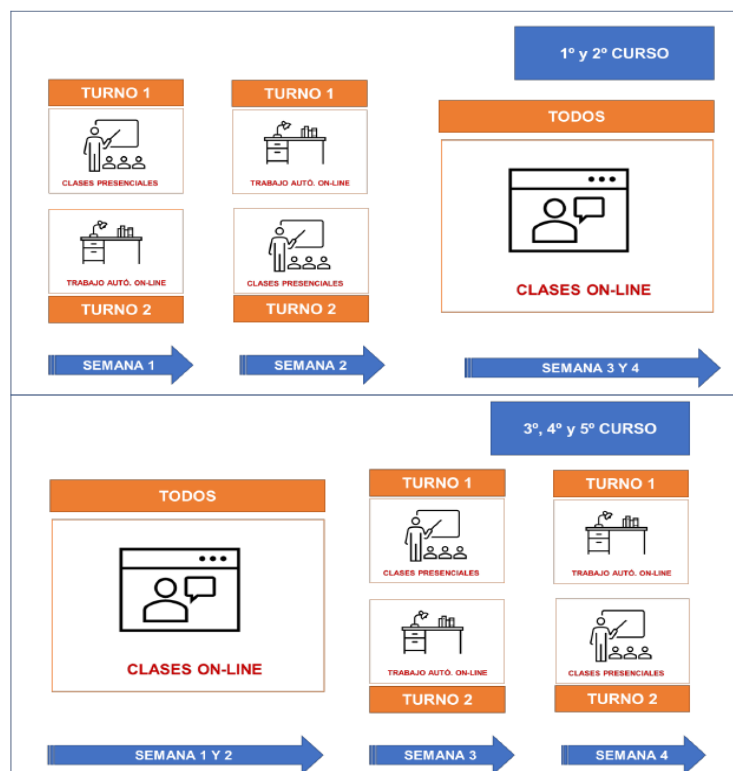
1º y 2º CURSO

TURNO 1

CLASES PRESENCIALES

TRABAJO AUTÓ. ON-LINE

TURNO 2

SEMANA 1

TURNO 1

TRABAJO AUTÓ. ON-LINE

CLASES PRESENCIALES

TURNO 2

SEMANA 2

TODOS

CLASES ON-LINE

SEMANA 3 Y 4

3º, 4º y 5º CURSO

TODOS

CLASES ON-LINE

SEMANA 1 Y 2

TURNO 1

CLASES PRESENCIALES

TRABAJO AUTÓ. ON-LINE

TURNO 2

SEMANA 3

TURNO 1

TRABAJO AUTÓ. ON-LINE

CLASES PRESENCIALES

TURNO 2

SEMANA 4